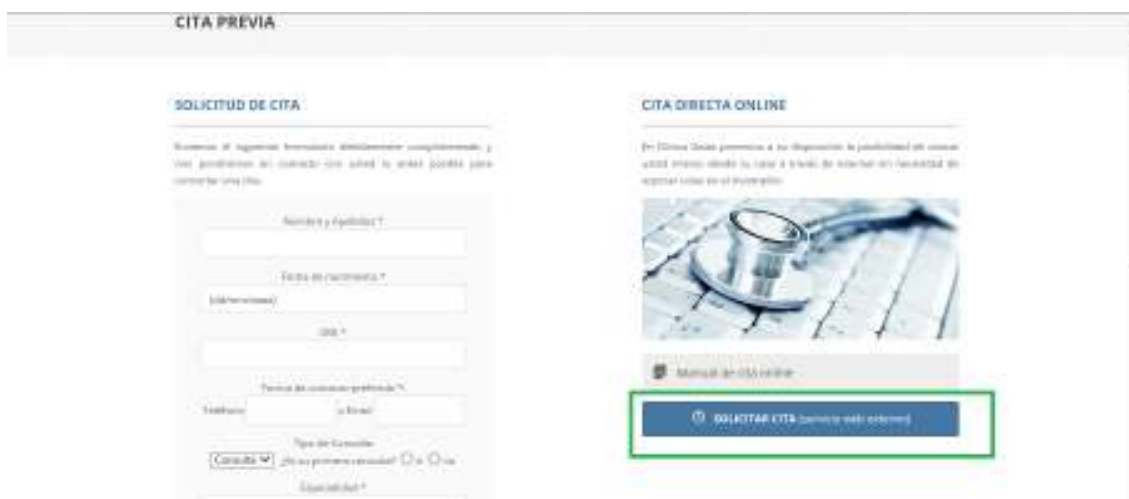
CITA PREVIA

SOLICITUD DE CITA

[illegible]

Nombre y Apellidos *

Fecha de nacimiento *

(dd/mm/aaaa)

DNI *

Forma de contacto preferida *

Teléfono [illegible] o Email

Tipo de Consulta

Consulta ¿Es su primera consulta? ○ Sí ○ No

Especialidad *

CITA DIRECTA ONLINE

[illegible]

Manual de cita online

SOLICITAR CITA (servicio web externo)